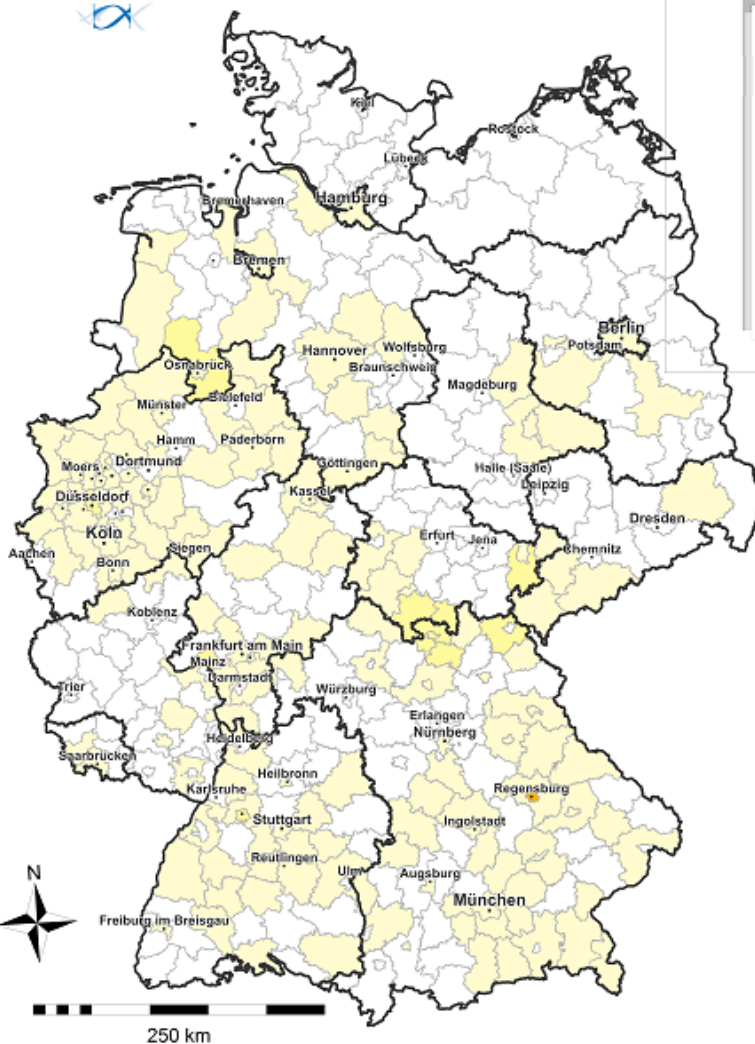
Kiel
Rostock
Lübeck
Bremerhaven
Hamburg
Bremen
Berlin
Potsdam
Osnabrück
Hannover
Wolfsburg
Braunschweig
Magdeburg
Bielefeld
Münster
Hamm
Paderborn
Dortmund
Moers
Düsseldorf
Köln
Aachen
Bonn
Siegen
Göttingen
Kassel
Halle (Saale)
Leipzig
Dresden
Erfurt
Jena
Chemnitz
Koblenz
Frankfurt am Main
Mainz
Darmstadt
Trier
Würzburg
Erlangen
Nürnberg
Saarbrücken
Heidelberg
Heilbronn
Karlsruhe
Regensburg
Stuttgart
Ingolstadt
Reutlingen
Ulm
Augsburg
München
Freiburg im Breisgau
N
250 km